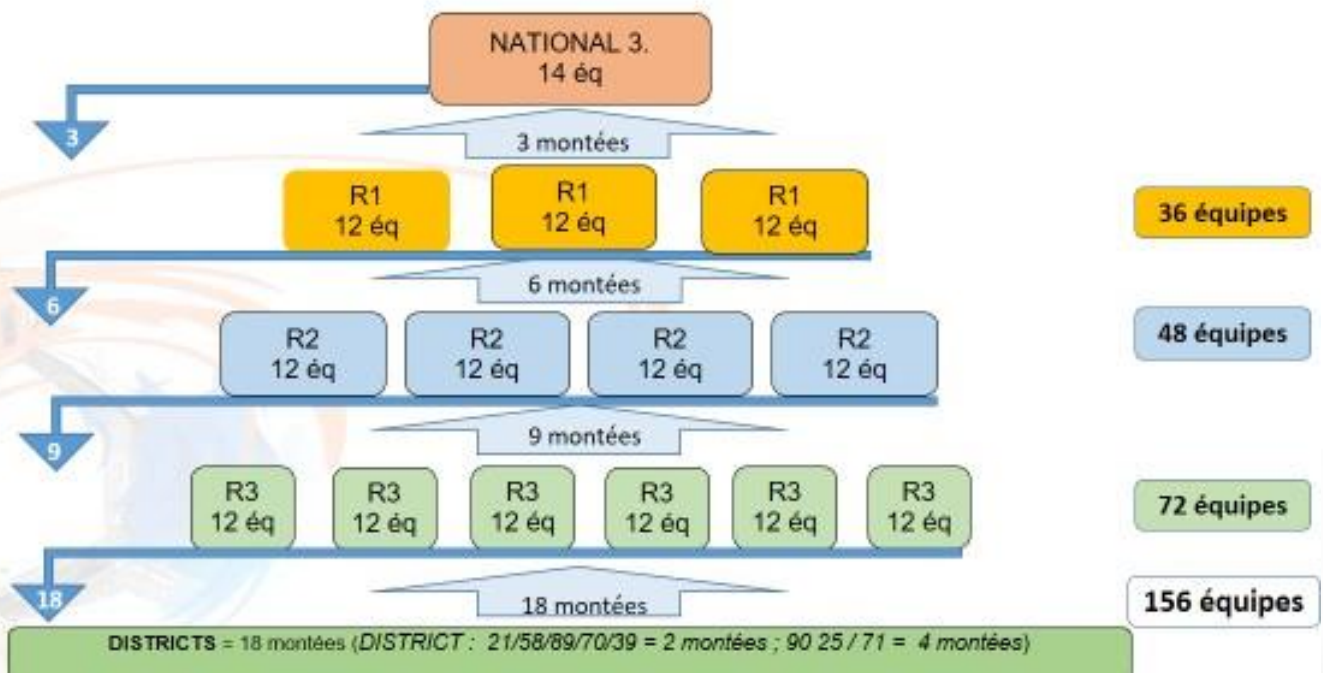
NATIONAL 3.
14 éq

3

3 montées

R1
12 éq

R1
12 éq

R1
12 éq

36 équipes

6

6 montées

R2
12 éq

R2
12 éq

R2
12 éq

R2
12 éq

48 équipes

9

9 montées

R3
12 éq

R3
12 éq

R3
12 éq

R3
12 éq

R3
12 éq

R3
12 éq

72 équipes

18

18 montées

156 équipes

DISTRICTS = 18 montées (DISTRICT : 21/58/89/70/39 = 2 montées ; 90 25 / 71 = 4 montées)